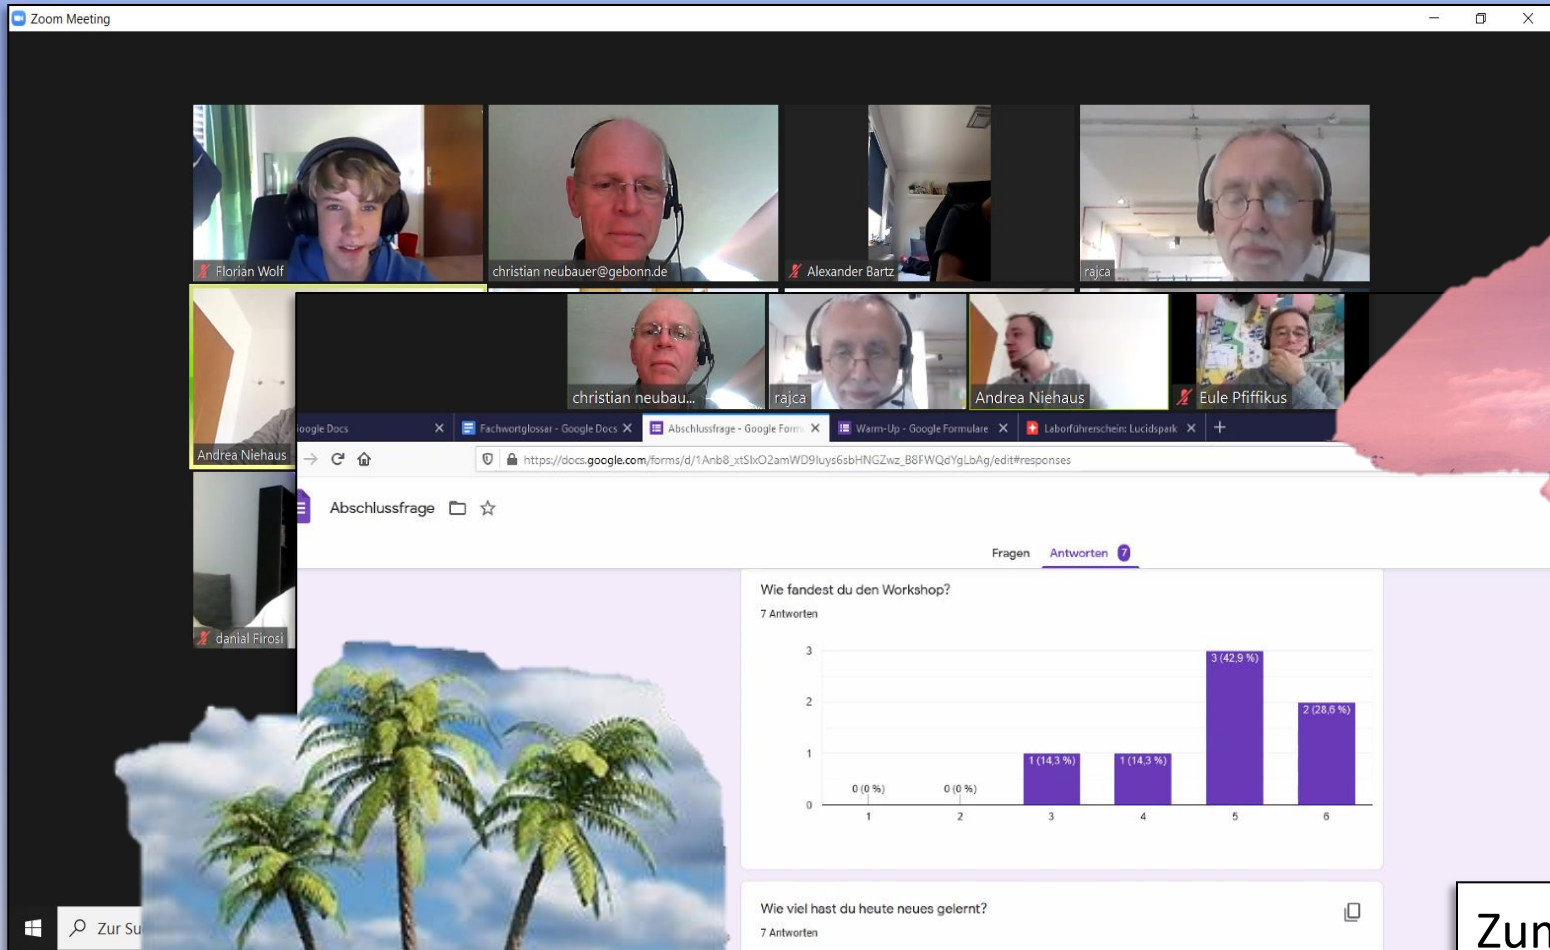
Zoom Meeting

Florian Wolf
christian neubauer@gebonn.de
Alexander Bartz
rajca

Andrea Niehaus
christian neubau...
rajca
Andrea Niehaus
Eule Pfiffikus

danial Firosi

oogle Docs
Fachwortglossar - Google Docs
Abschlussfrage - Google Form
Warm-Up - Google Formulare
Laborführerschein: Lucidspark

https://docs.google.com/forms/d/1Anb8_xtSlxO2amWD9luys6sbHNGZwz_B8FWQdYgLbAg/edit#responses

Abschlussfrage

Fragen
Antworten 7

Wie fandest du den Workshop?
7 Antworten

3
2
1
0

0 (0 %)
0 (0 %)
1 (14,3 %)
1 (14,3 %)
3 (42,9 %)
2 (28,6 %)

1
2
3
4
5
6

Wie viel hast du heute neues gelernt?
7 Antworten

Zur Su

Zur